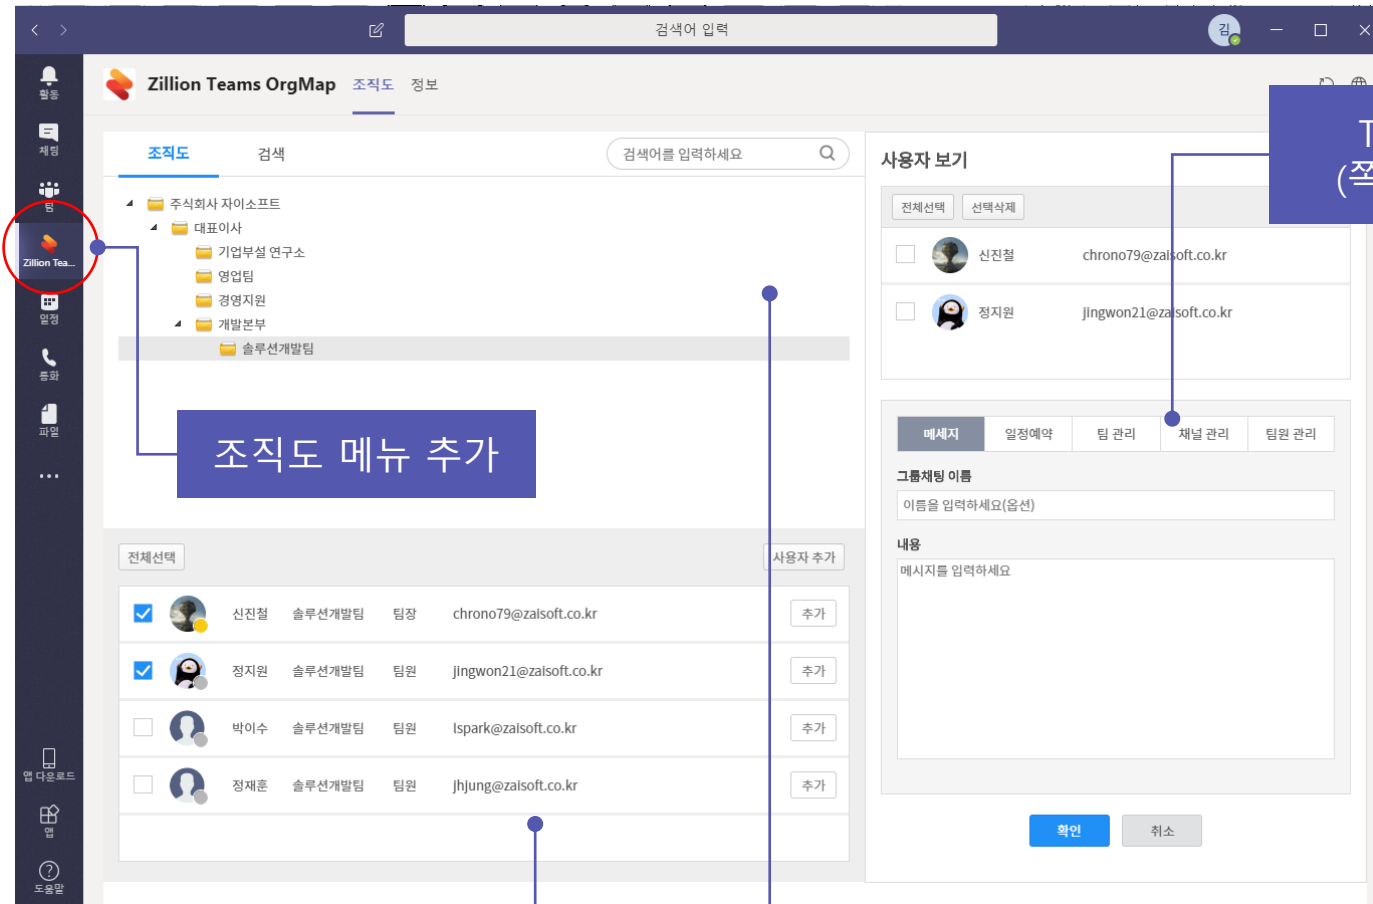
검색어 입력

김

활동
채팅
팀
Zillion Tea...
일정
통화
파일
...
앱 다운로드
앱
도움말

Zillion Teams OrgMap 조직도 정보

조직도 검색
검색어를 입력하세요

주식회사 자이소프트
대표이사
기업부설 연구소
영업팀
경영지원
개발본부
솔루션개발팀

조직도 메뉴 추가

전체선택 사용자 추가

| | 신진철 | 솔루션개발팀 | 팀장 | chrono79@zaisoft.co.kr | 추가 |
|---|---|---|---|---|---|
| | 정지원 | 솔루션개발팀 | 팀원 | jingwon21@zaisoft.co.kr | 추가 |
| | 박이수 | 솔루션개발팀 | 팀원 | lspark@zaisoft.co.kr | 추가 |
| | 정재훈 | 솔루션개발팀 | 팀원 | jhjung@zaisoft.co.kr | 추가 |

사용자 보기
전체선택 선택삭제
신진철 chrono79@zaisoft.co.kr
정지원 jingwon21@zaisoft.co.kr

T
(쪽

메세지 일정예약 팀 관리 채널 관리 팀원 관리
그룹채팅 이름
이름을 입력하세요(옵션)
내용
메시지를 입력하세요

확인 취소